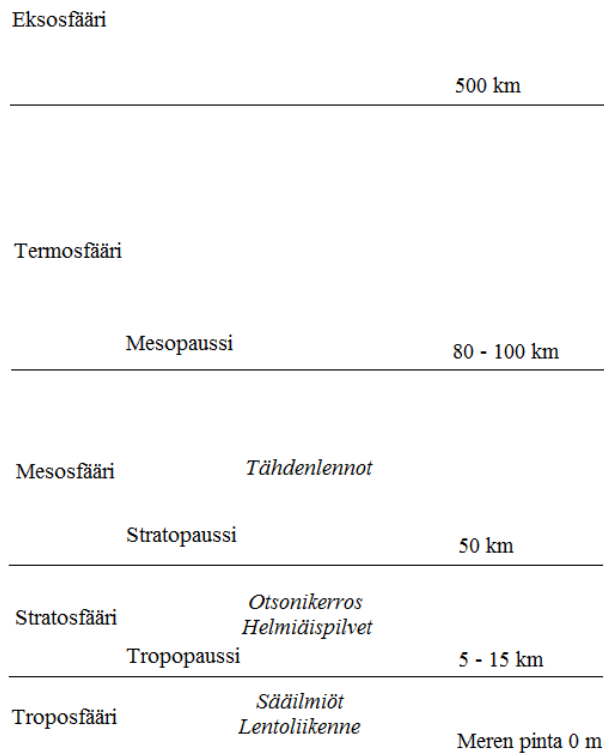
Eksosfääri

500 km

Termosfääri

Mesopaussi

80 - 100 km

Mesosfääri

Tähdenlennot

Stratopaussi

50 km

Stratosfääri

Otsonikerros
Helmiäispilvet

Tropopaussi

5 - 15 km

Troposfääri

Sääilmiöt
Lentoliikenne

Meren pinta 0 m